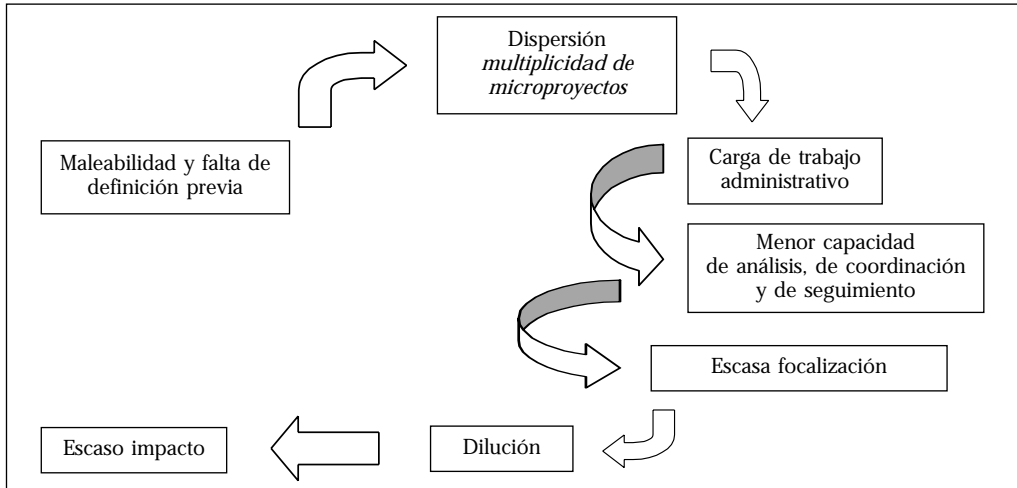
Dispersión
*multiplicidad de microproyectos*

Maleabilidad y falta de definición previa

Carga de trabajo administrativo

Menor capacidad de análisis, de coordinación y de seguimiento

Escasa focalización

Escaso impacto

Dilución